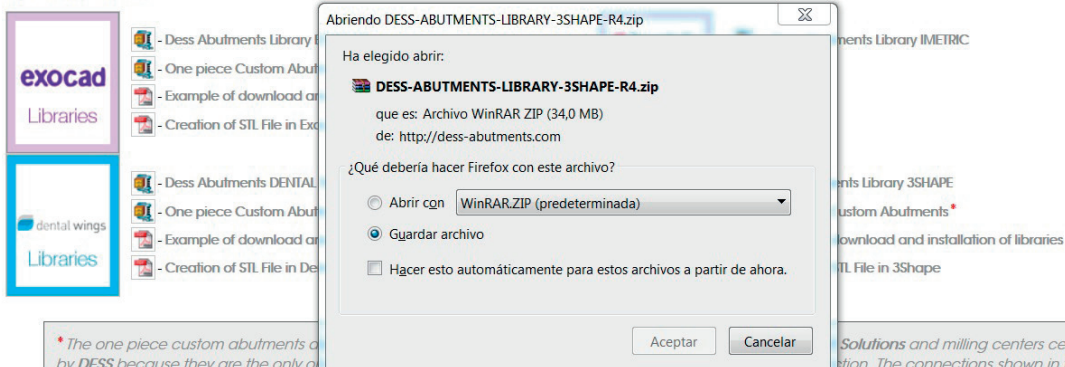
exocad
Libraries

- Dess Abutments Library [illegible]
- One piece Custom Abut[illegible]
- Example of download a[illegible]
- Creation of STL File in Ex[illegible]

dental wings
Libraries

- Dess Abutments DENTAL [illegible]
- One piece Custom Abut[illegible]
- Example of download a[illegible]
- Creation of STL File in De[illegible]

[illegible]nts Library IMETRIC

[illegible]nts Library 3SHAPE
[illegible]ustom Abutments*
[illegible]ownload and installation of libraries
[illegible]TL File in 3Shape

Abriendo DESS-ABUTMENTS-LIBRARY-3SHAPE-R4.zip

Ha elegido abrir:

DESS-ABUTMENTS-LIBRARY-3SHAPE-R4.zip

que es: Archivo WinRAR ZIP (34,0 MB)

de: http://dess-abutments.com

¿Qué debería hacer Firefox con este archivo?

Abrir con WinRAR.ZIP (predeterminada)

Guardar archivo

Hacer esto automáticamente para estos archivos a partir de ahora.

Aceptar Cancelar

* The one piece custom abutments a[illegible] Solutions and milling centers ce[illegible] by DESS because they are the only o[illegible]tion. The connections shown in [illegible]